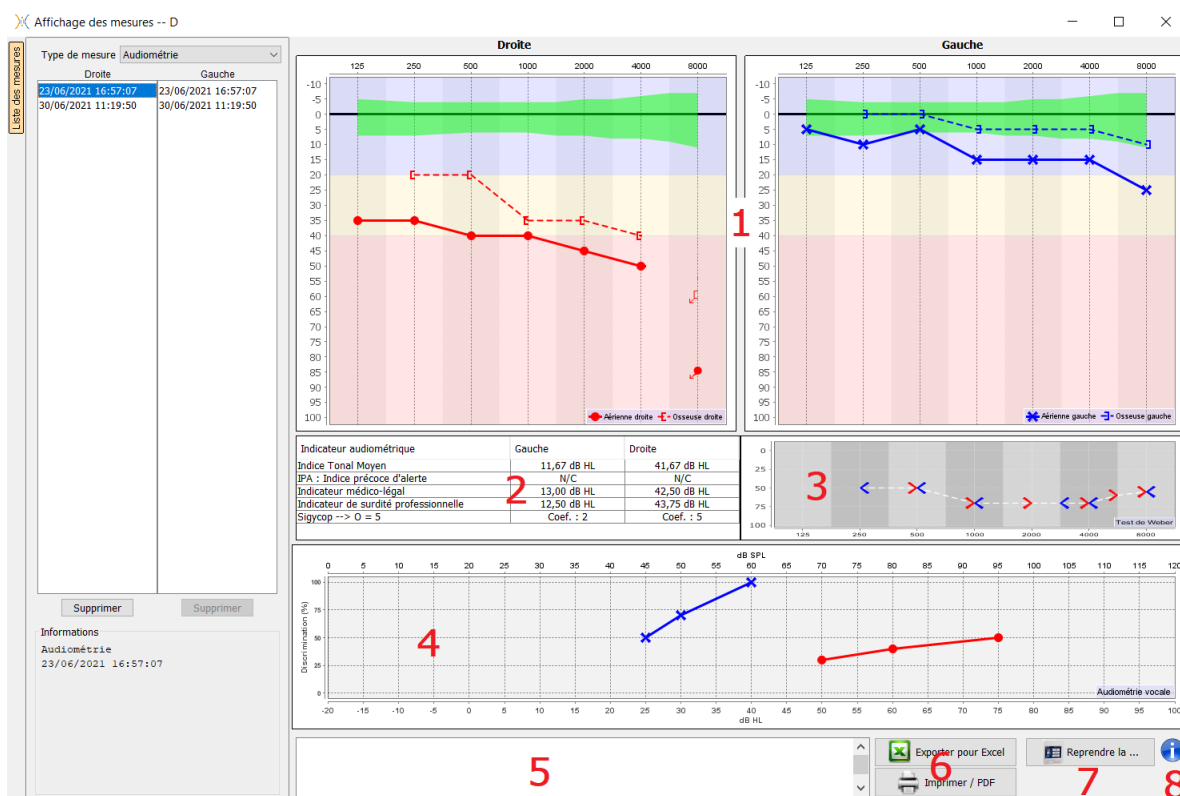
Affichage des mesures -- D

Liste des mesures

Type de mesure Audiométrie

| Droite | Gauche |
|---|---|
| 23/06/2021 16:57:07 | 23/06/2021 16:57:07 |
| 30/06/2021 11:19:50 | 30/06/2021 11:19:50 |

Supprimer Supprimer

Informations
Audiométrie
23/06/2021 16:57:07

Droite

125 250 500 1000 2000 4000 8000

-10 -5 0 5 10 15 20 25 35 40 45 50 55 60 65 70 75 80 85 90 95 100

Aérienne droite Osseuse droite

1

Gauche

125 250 500 1000 2000 4000 8000

-10 -5 0 5 10 15 20 25 35 40 45 50 55 60 65 70 75 80 85 90 95 100

Aérienne gauche Osseuse gauche

| Indicateur audiométrique | Gauche | Droite |
|---|---|---|
| Indice Tonal Moyen | 11,67 dB HL | 41,67 dB HL |
| IPA : Indice précoce d'alerte | N/C | N/C |
| Indicateur médico-légal | 13,00 dB HL | 42,50 dB HL |
| Indicateur de surdité professionnelle | 12,50 dB HL | 43,75 dB HL |
| Sigycop --> O = 5 | Coef. : 2 | Coef. : 5 |

2

0 25 50 75 100

3

Test de Weber

125 250 500 1000 2000 4000 8000

dB SPL

0 5 10 15 20 25 30 35 40 45 50 55 60 65 70 75 80 85 90 95 100 105 110 115 120

100 75 50 25 0

Discrimination (%)

4

Audiométrie vocale

-20 -15 -10 -5 0 5 10 15 20 25 30 35 40 45 50 55 60 65 70 75 80 85 90 95 100

dB HL

5

Exporter pour Excel

6

Imprimer / PDF

Reprendre la ...

7

8